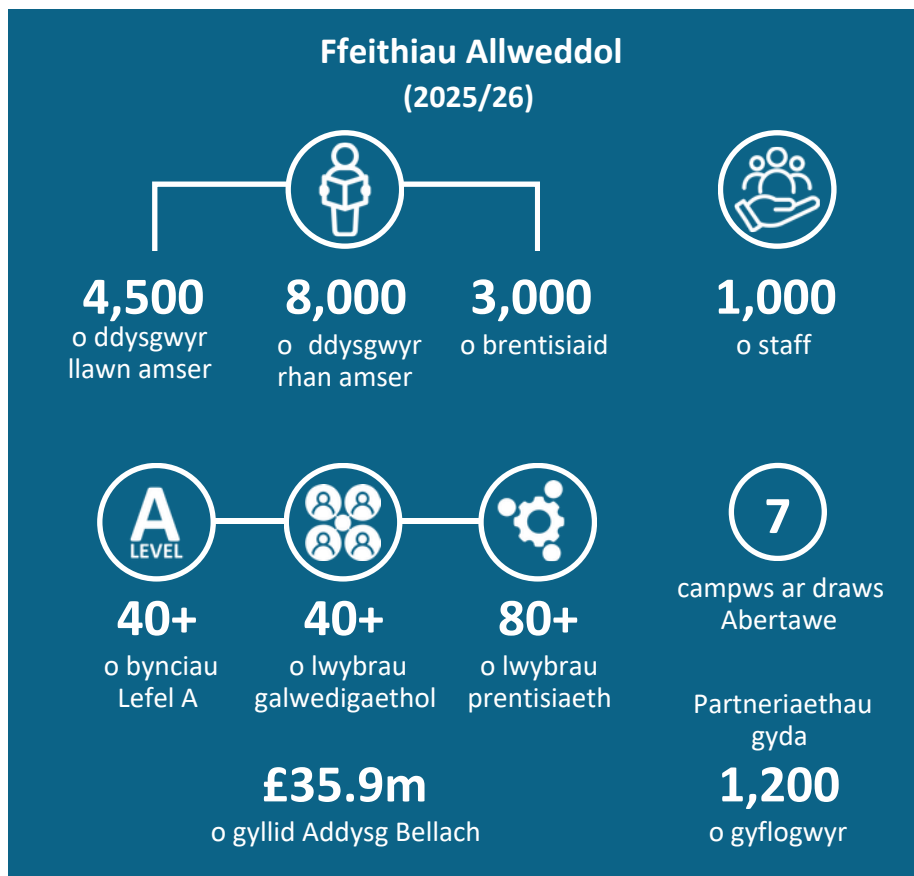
Ffeithiau Allweddol
(2025/26)

4,500
o ddysgwyr llawn amser

8,000
o ddysgwyr rhan amser

3,000
o brentisiaid

1,000
o staff

A
LEVEL

40+
o bynciau Lefel A

40+
o lwybrau galwedigaethol

80+
o lwybrau prentisiaeth

7
campws ar draws Abertawe

Partneriaethau gyda
1,200
o gyflogwyr

£35.9m
o gyllid Addysg Bellach